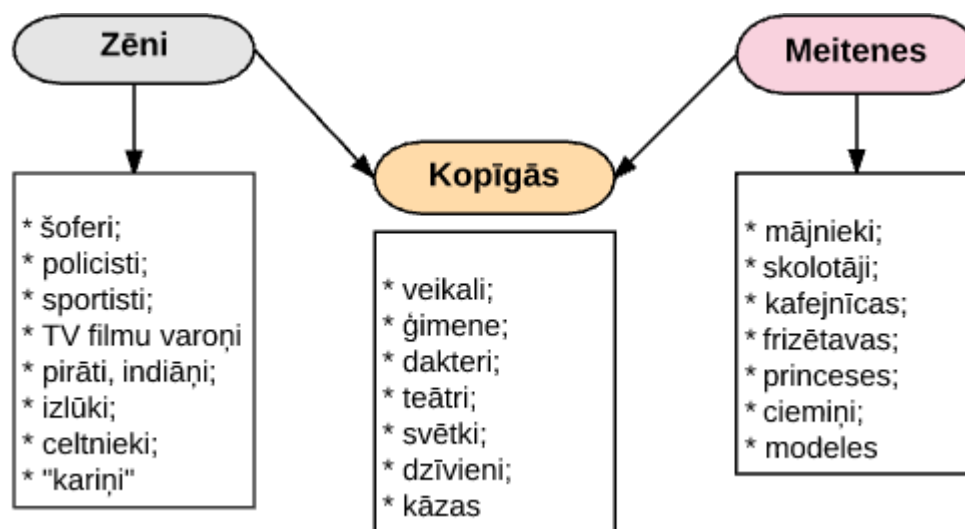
Zēni

Kopīgās

Meitenes

* šoferi;
* policisti;
* sportisti;
* TV filmu varoņi
* pirāti, indiāņi;
* izlūki;
* celtnieki;
* "kariņi"

* veikali;
* ģimene;
* dakteri;
* teātri;
* svētki;
* dzīvieni;
* kāzas

* mājnieki;
* skolotāji;
* kafejnīcas;
* frizētavas;
* princeses;
* ciemiņi;
* modeles